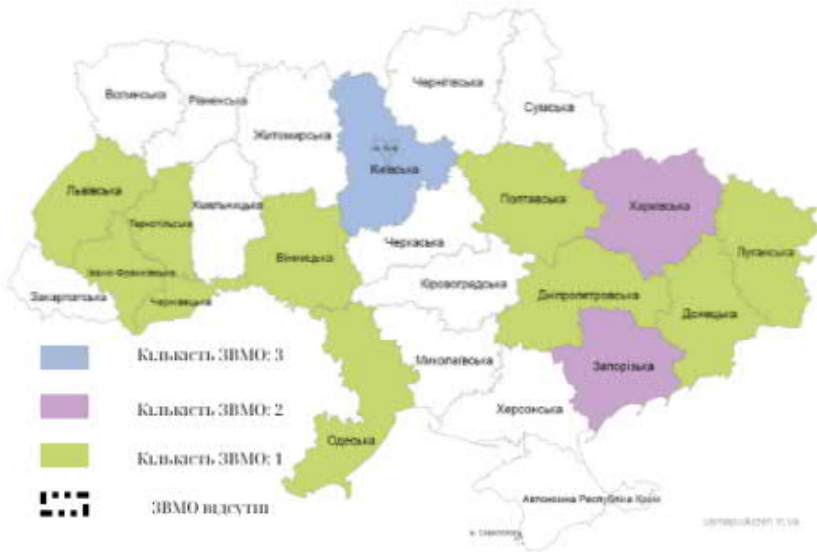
Волинська
Рівненська
Житомирська
Чернігівська
Сумська
Київська
Львівська
Тернопільська
Хмельницька
Полтавська
Харківська
Черкаська
Вінницька
Луганська
Івано-Франківська
Кіровоградська
Закарпатська
Чернівецька
Дніпропетровська
Донецька
Кількість ЗВМО: 3
Миколаївська
Запорізька
Кількість ЗВМО: 2
Херсонська
Кількість ЗВМО: 1
Одеська
ЗВМО відсутні
Автономна Республіка Крим
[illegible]
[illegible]